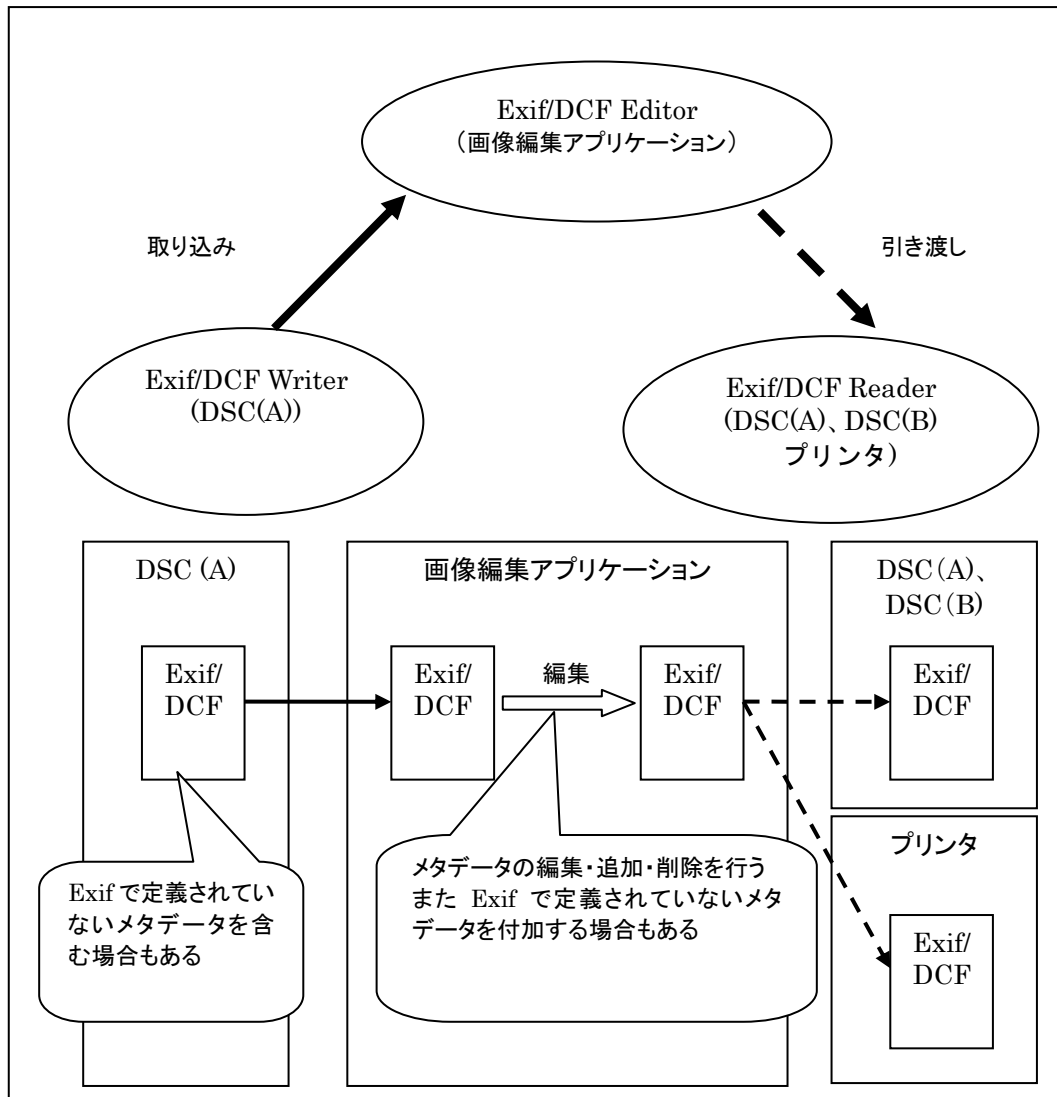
Exif/DCF Editor
（画像編集アプリケーション）

取り込み

引き渡し

Exif/DCF Writer
(DSC(A))

Exif/DCF Reader
(DSC(A)、DSC(B)
プリンタ）

DSC (A)

Exif/
DCF

Exifで定義されていないメタデータを含む場合もある

画像編集アプリケーション

Exif/
DCF

編集

Exif/
DCF

メタデータの編集・追加・削除を行う
また Exif で定義されていないメタデータを付加する場合もある

DSC(A)、
DSC(B)

Exif/
DCF

プリンタ

Exif/
DCF